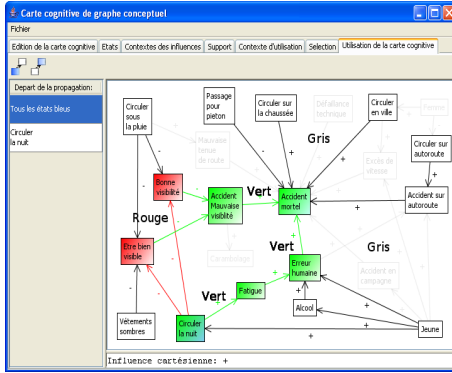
Carte cognitive de graphe conceptuel

Fichier

Edition de la carte cognitive | Etats | Contextes des influences | Support | Contexte d'utilisation | Selection | Utilisation de la carte cognitive

Depart de la propagation:

Tous les états bleus

Circuler la nuit

Circuler sous la pluie

Passage pour pieton

Circuler sur la chaussée

Défaillance technique

Circuler en ville

Femme

Mauvaise tenue de route

Excès de vitesse

Circuler sur autoroute

Gris

Bonne visibilité

Accident Mauvaise visibilité

Vert

Accident mortel

Accident sur autoroute

Rouge

Etre bien visible

Vert

Gris

Carambolage

Erreur humaine

Accident en campagne

Vert

Fatigue

Alcool

Vêtements sombres

Circuler la nuit

Jeune

Influence cartésienne: +